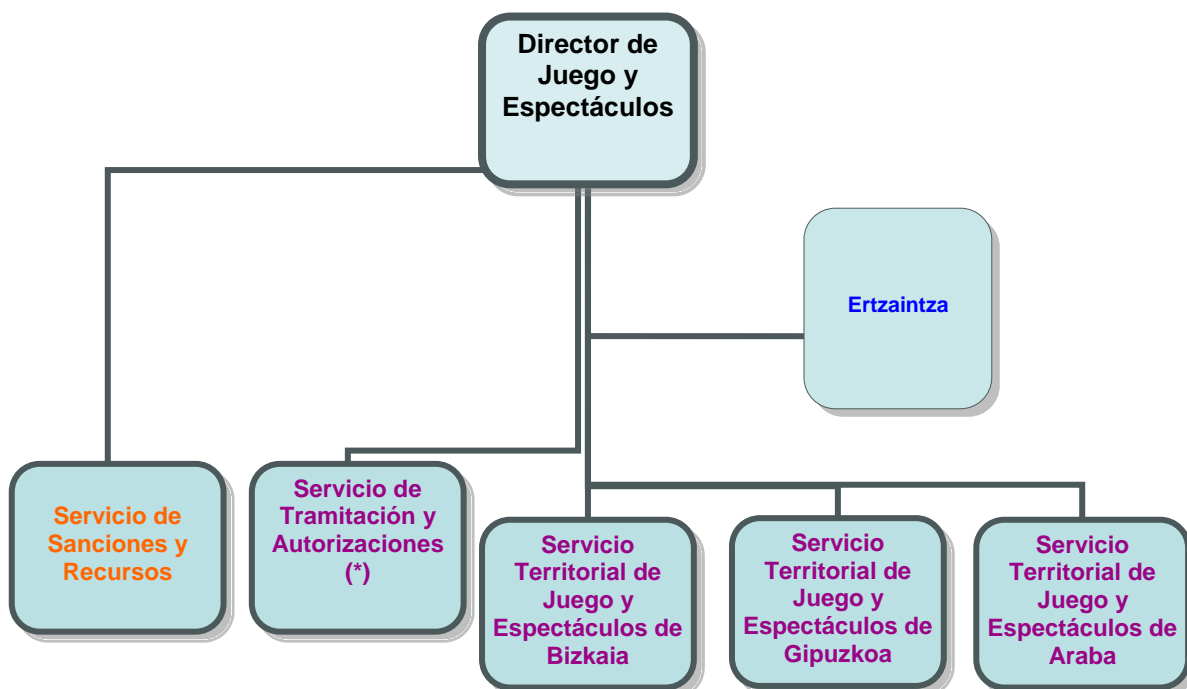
Director de Juego y Espectáculos

Ertzaintza

Servicio de Sanciones y Recursos

Servicio de Tramitación y Autorizaciones (*)

Servicio Territorial de Juego y Espectáculos de Bizkaia

Servicio Territorial de Juego y Espectáculos de Gipuzkoa

Servicio Territorial de Juego y Espectáculos de Araba